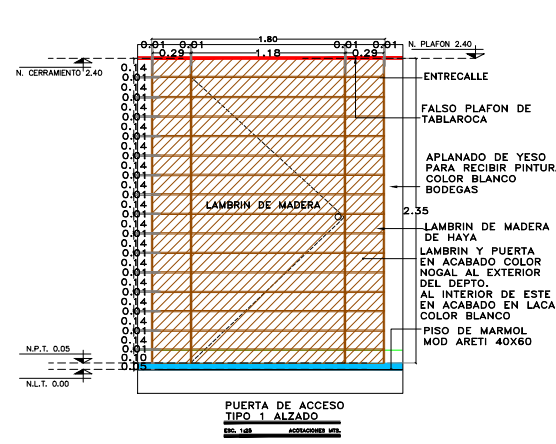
1.80
0.01 0.01 0.01 0.01
0.29 1.18 0.29
N. PLAFON 2.40
N. CERRAMIENTO 2.40
0.14
0.01
0.14
0.01
0.14
0.01
0.14
0.01
0.14
0.01
0.14
0.01
0.14
0.01
0.14
0.01
0.14
0.01
0.14
0.01
0.14
0.01
0.14
0.01
0.14
0.01
0.14
0.01
0.14
0.10
0.05
ENTRECALLE
FALSO PLAFON DE TABLAROCA
APLANADO DE YESO PARA RECIBIR PINTURA COLOR BLANCO BODEGAS
LAMBRIN DE MADERA
2.35
LAMBRIN DE MADERA DE HAYA
LAMBRIN Y PUERTA EN ACABADO COLOR NOGAL AL EXTERIOR DEL DEPTO.
AL INTERIOR DE ESTE EN ACABADO EN LACA COLOR BLANCO
PISO DE MARMOL MOD ARETI 40X60
N.P.T. 0.05
N.L.T. 0.00
PUERTA DE ACCESO
TIPO 1 ALZADO
ESC. 1:25 ACOTACIONES MTS.